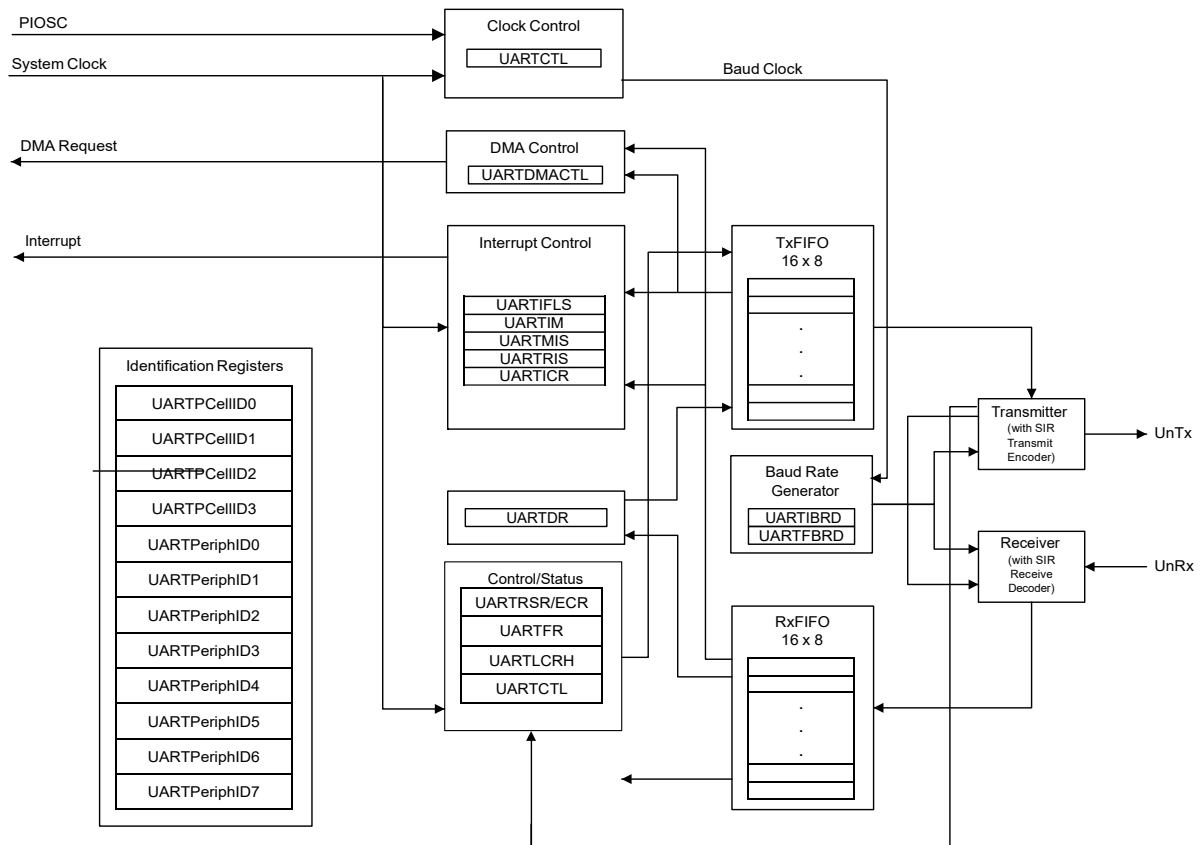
PIOSC
System Clock
Clock Control
UARTCTL
Baud Clock
DMA Request
DMA Control
UARTDMACTL
Interrupt
Interrupt Control
UARTIFLS
UARTIM
UARTMIS
UARTRIS
UARTICR
TxFIFO
16 x 8
.
.
.
Identification Registers
UARTPCellID0
UARTPCellID1
UARTPCellID2
UARTPCellID3
UARTPeriphID0
UARTPeriphID1
UARTPeriphID2
UARTPeriphID3
UARTPeriphID4
UARTPeriphID5
UARTPeriphID6
UARTPeriphID7
Transmitter
(with SIR Transmit Encoder)
UnTx
Baud Rate Generator
UARTIBRD
UARTFBRD
UARTDR
Receiver
(with SIR Receive Decoder)
UnRx
Control/Status
UARTRSR/ECR
UARTFR
UARTLCRH
UARTCTL
RxFIFO
16 x 8
.
.
.